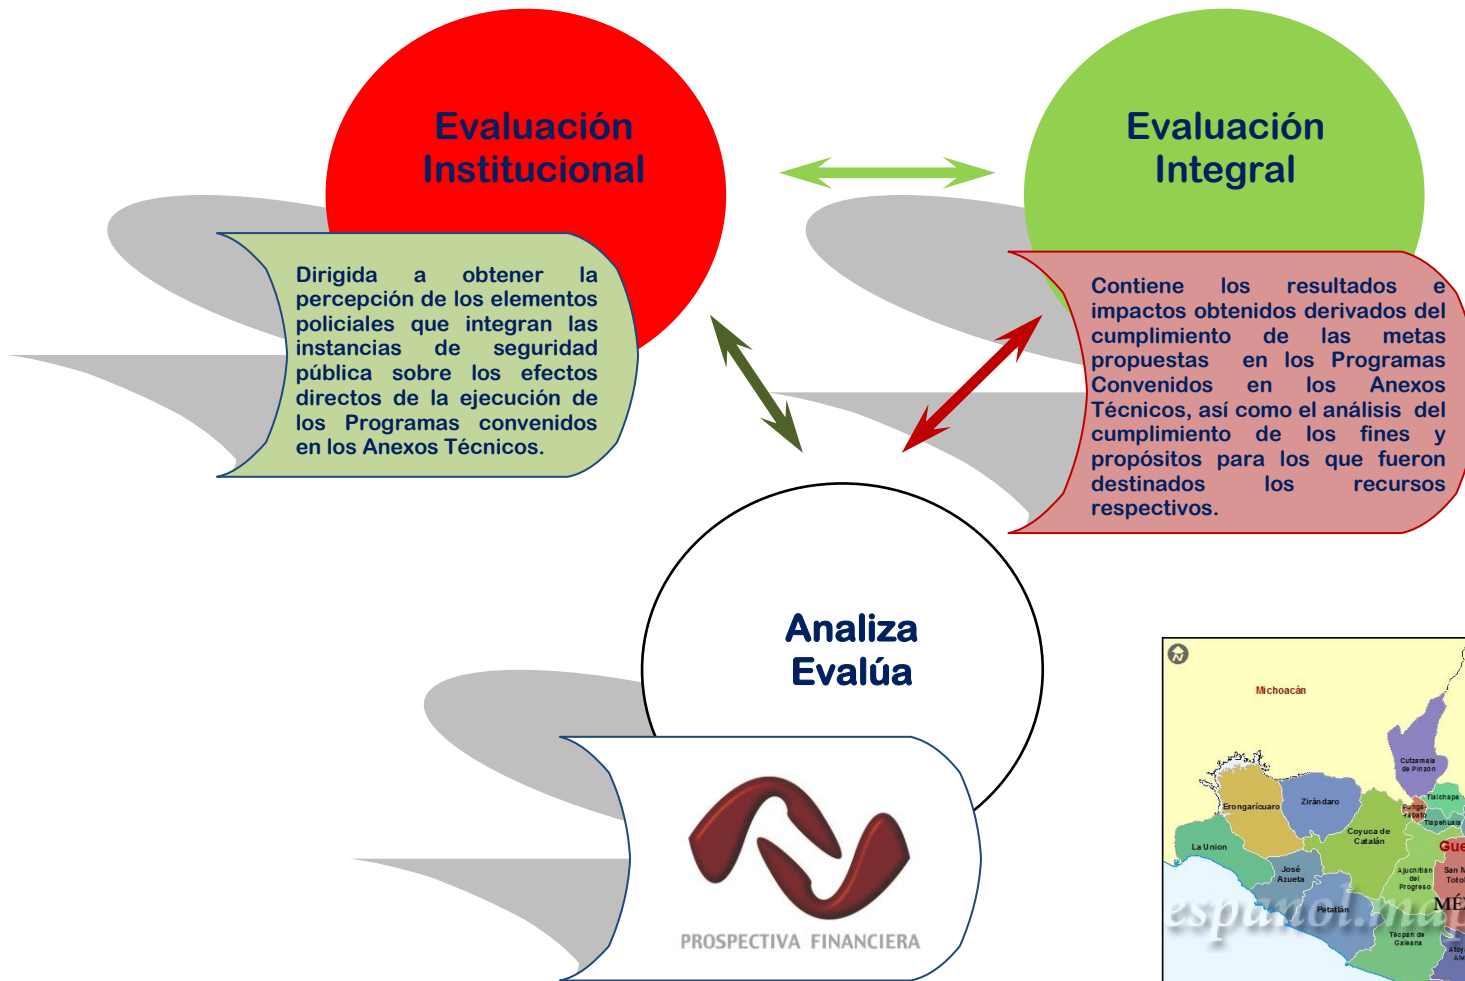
Evaluación Institucional

Dirigida a obtener la percepción de los elementos policiales que integran las instancias de seguridad pública sobre los efectos directos de la ejecución de los Programas convenidos en los Anexos Técnicos.

Evaluación Integral

Contiene los resultados e impactos obtenidos derivados del cumplimiento de las metas propuestas en los Programas Convenidos en los Anexos Técnicos, así como el análisis del cumplimiento de los fines y propósitos para los que fueron destinados los recursos respectivos.

Analiza Evalúa

PROSPECTIVA FINANCIERA

Michoacán
Cutzamala de Pinzon
Tlalchapa
Zirándaro
Erongarícuaro
Pungarabato
Tlapehuala
Coyuca de Catalán
La Union
Gue
José Azueta
Ajuchitlán del Progreso
San M Totol
Petatlán
MÉ
Técpan de Galeana
Atoy Alv
espanol.ma